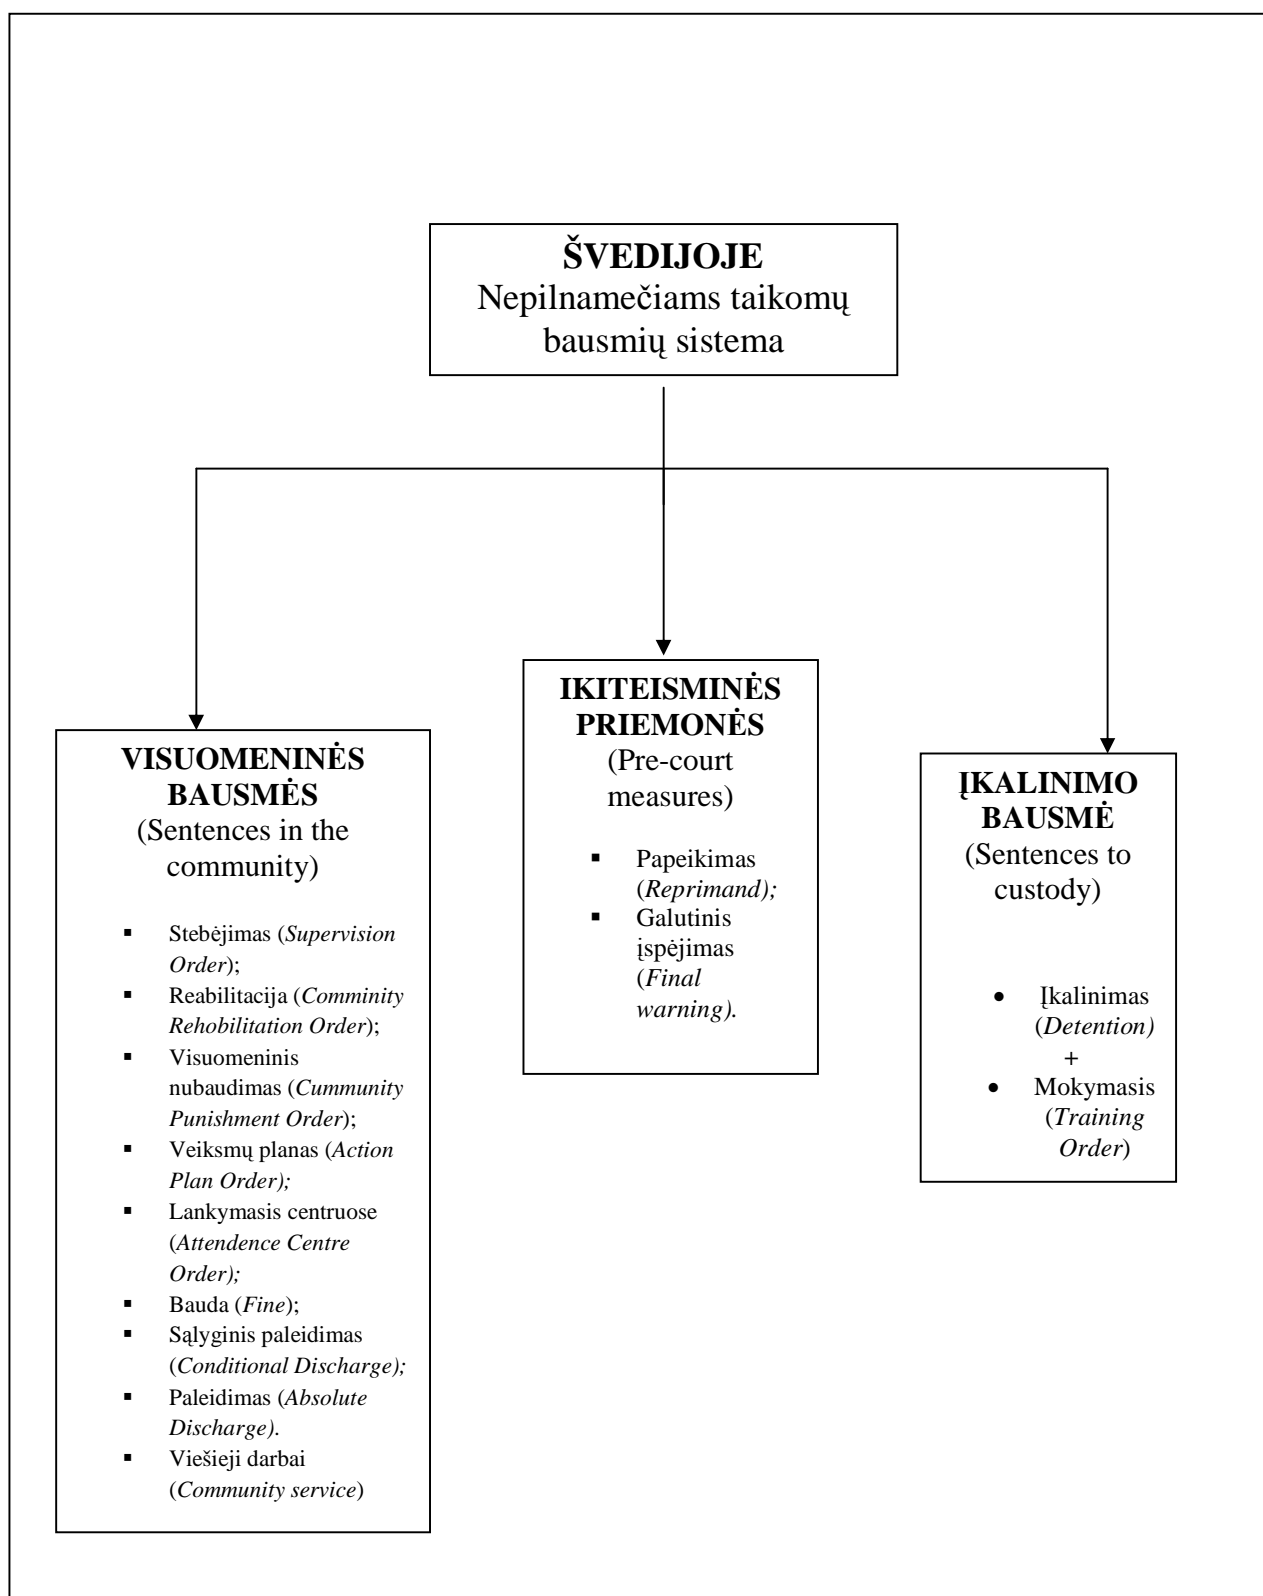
**ŠVEDIJOJE**
Nepilnamečiams taikomų bausmių sistema

**VISUOMENINĖS BAUSMĖS**
(Sentences in the community)

- Stebėjimas (*Supervision Order*);
- Reabilitacija (*Comminity Rehobilitation Order*);
- Visuomeninis nubaudimas (*Cummunity Punishment Order*);
- Veiksmų planas (*Action Plan Order);*
- Lankymasis centruose (*Attendence Centre Order);*
- Bauda (*Fine*);
- Sąlyginis paleidimas (*Conditional Discharge);*
- Paleidimas (*Absolute Discharge).*
- Viešieji darbai (*Community service*)

**IKITEISMINĖS PRIEMONĖS**
(Pre-court measures)

- Papeikimas (*Reprimand);*
- Galutinis įspėjimas (*Final warning).*

**ĮKALINIMO BAUSMĖ**
(Sentences to custody)

- Įkalinimas (*Detention)*
+
- Mokymasis (*Training Order*)